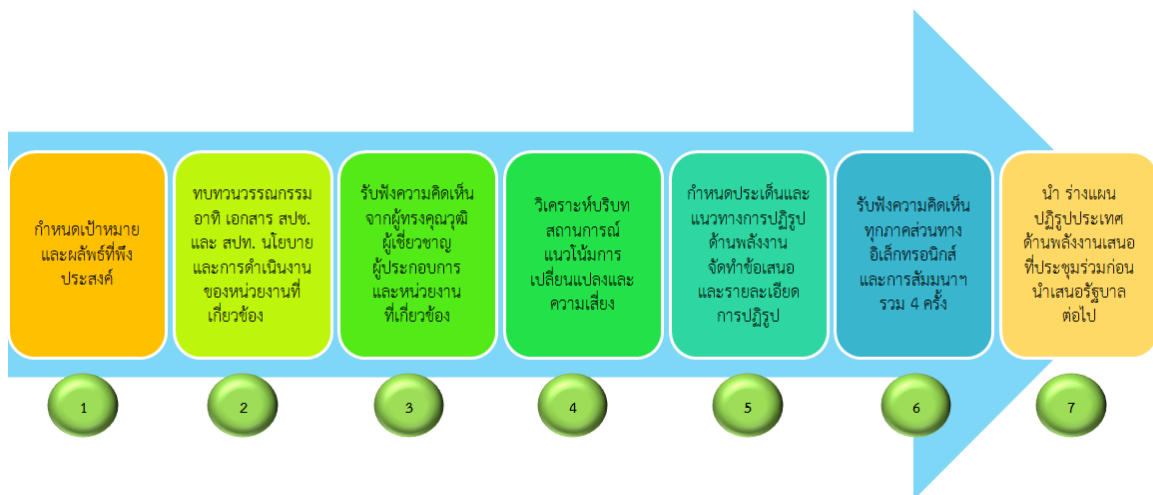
กำหนดเป้าหมายและผลัพธ์ที่พึงประสงค์

ทบทวนวรรณกรรม อาทิ เอกสาร สปช. และ สปท. นโยบายและการดำเนินงานของหน่วยงานที่เกี่ยวข้อง

รับฟังความคิดเห็นจากผู้ทรงคุณวุฒิ ผู้เชี่ยวชาญ ผู้ประกอบการ และหน่วยงานที่เกี่ยวข้อง

วิเคราะห์บริบทสถานการณ์ แนวโน้มการเปลี่ยนแปลงและความเสี่ยง

กำหนดประเด็นและแนวทางการปฏิรูปด้านพลังงาน จัดทำข้อเสนอและรายละเอียดการปฏิรูป

รับฟังความคิดเห็นทุกภาคส่วนทางอิเล็กทรอนิกส์ และการสัมมนาฯ รวม 4 ครั้ง

นำ ร่างแผนปฏิรูปประเทศด้านพลังงานเสนอที่ประชุมร่วมก่อนนำเสนอรัฐบาลต่อไป

1

2

3

4

5

6

7